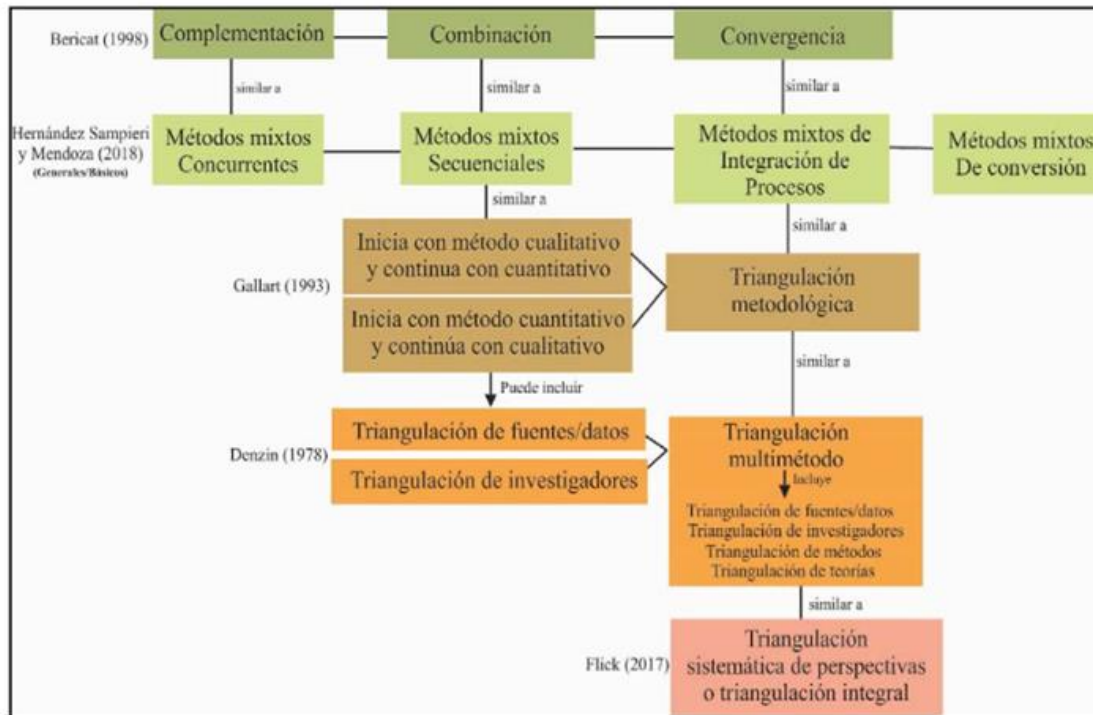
Bericat (1998)
Complementación
Combinación
Convergencia
similar a
similar a
similar a
Hernández Sampieri y Mendoza (2018)
(Generales/Básicos)
Métodos mixtos Concurrentes
Métodos mixtos Secuenciales
Métodos mixtos de Integración de Procesos
Métodos mixtos De conversión
similar a
similar a
Gallart (1993)
Inicia con método cualitativo y continua con cuantitativo
Inicia con método cuantitativo y continúa con cualitativo
Triangulación metodológica
similar a
Puede incluir
Denzin (1978)
Triangulación de fuentes/datos
Triangulación de investigadores
Triangulación multimétodo
Incluye
Triangulación de fuentes/datos
Triangulación de investigadores
Triangulación de métodos
Triangulación de teorías
similar a
Flick (2017)
Triangulación sistemática de perspectivas o triangulación integral